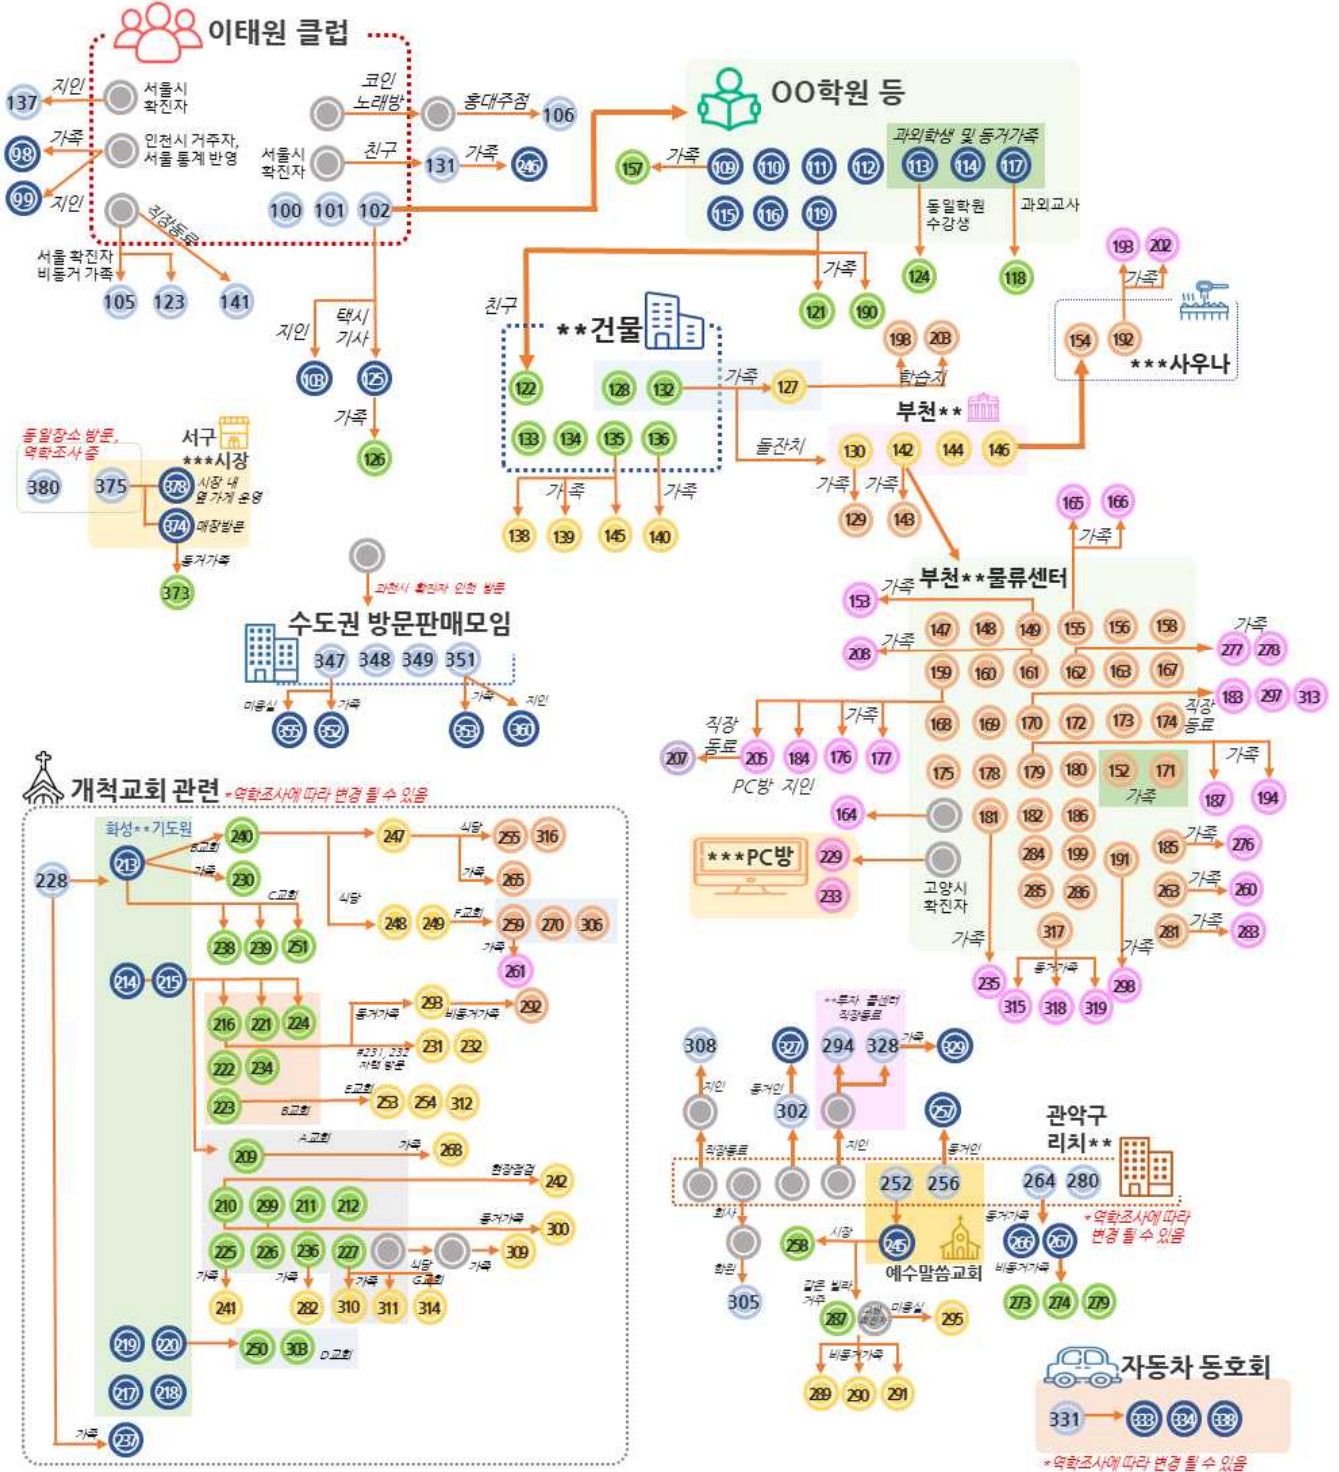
이태원 클럽

137 지인 서울시 확진자
98 가족 인천시 거주자, 서울 통계 반영
99 지인
직장동료
서울 확진자 비동거 가족
105 123 141
코인 노래방 홍대주점 106
서울시 확진자 친구 131 가족 246
100 101 102
지인 택시 기사
108 125
가족
126

OO학원 등
과외학생 및 동거가족
157 가족 109 110 111 112 113 114 117
115 116 119
동일학원 수강생 과외교사
124 118
가족
121 190

친구
**건물
122 128 132 가족 127
133 134 135 136
가족 가족
138 139 145 140
198 203
합숙자
부천**
돌잔치
130 142 144 146
가족 가족
129 143

193 202
가족
154 192
***사우나

동일장소 방문, 역학조사 중
서구 ***시장
380 375 378 시장 내 옆 가게 운영
374 매장방문
동거가족
373

과천시 확진자 인천 방문
수도권 방문판매모임
347 348 349 351
미용실 가족 가족 지인
355 352 353 350

부천**물류센터
165 166
가족
153 가족
147 148 149 155 156 158
가족 277 278
208 가족
159 160 161 162 163 167
직장동료 183 297 313
직장 동료 가족
168 169 170 172 173 174
207 205 184 176 177
PC방 지인
175 178 179 180 152 171
가족 가족
187 194
164 181 182 186
***PC방 229 233
고양시 확진자
284 199 191 185 가족 276
285 286 263 가족 260
317 281 가족 283
가족 가족
동거가족
235 315 318 319 298

개척교회 관련 *역학조사에 따라 변경 될 수 있음
화성**기도원
228 213 B교회 240 247 식당 255 316
가족 230 가족 265
C교회
식당
248 249 F교회 259 270 306
가족
261
238 239 251
214 215
동거가족 293 비동거가족 292
216 221 224
#231, 232 자택 방문 231 232
222 234
E교회
223 B교회 253 254 312
A교회
209 가족 268
현장점검 242
210 299 211 212
동거가족 300
225 226 236 227 309
가족 가족 가족 식당 G교회 가족
241 282 310 311 314
219 220 250 303 D교회
217 218
가족 237

**쿠팡 물류센터 직장동료
308 327 294 328 가족 329
지인 동거인
302
지인
257
직장동료 동거인
관악구 리치**
252 256 264 280
회사
동거가족
*역학조사에 따라 변경 될 수 있음
258 시장 245
예수말씀교회
266 267
회원 비동거가족
305 같은 빌라 거주 273 274 279
287 미용실 295
비동거가족
289 290 291

자동차 동호회
331 333 334 338
*역학조사에 따라 변경 될 수 있음